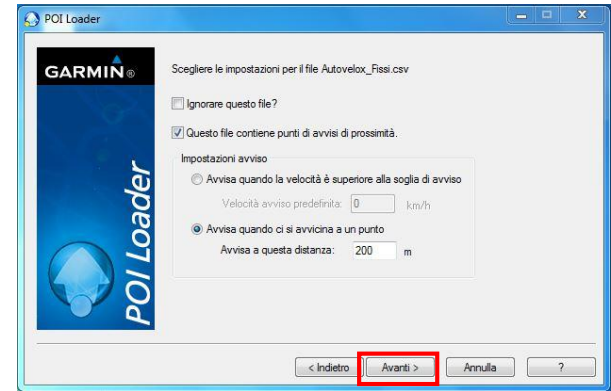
POI Loader

GARMIN®

POI Loader

Scegliere le impostazioni per il file Autovelox_Fissi.csv

Ignorare questo file?

Questo file contiene punti di avvisi di prossimità.

Impostazioni avviso

Avvisa quando la velocità è superiore alla soglia di avviso

Velocità avviso predefinita: 0 km/h

Avvisa quando ci si avvicina a un punto

Avvisa a questa distanza: 200 m

< Indietro

Avanti >

Annulla

?